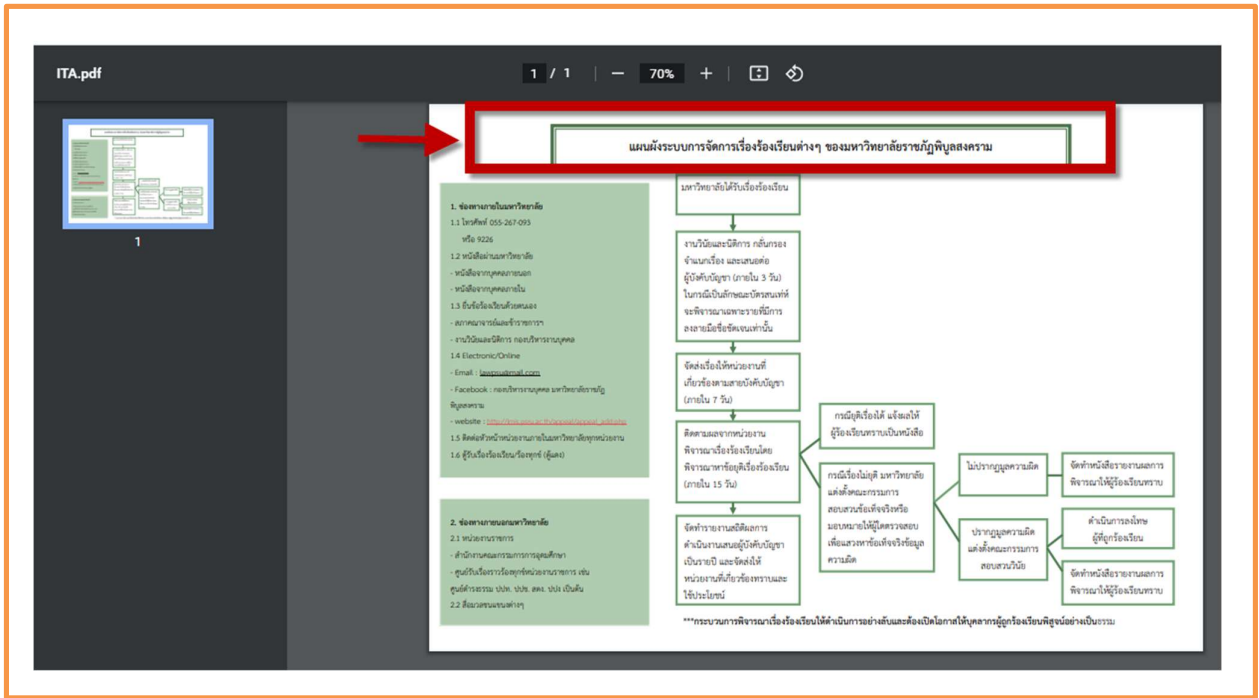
ITA.pdf

1 / 1 — 70% +

1

แผนผังระบบการจัดการเรื่องร้องเรียนต่างๆ ของมหาวิทยาลัยราชภัฏพิบูลสงคราม

1. ช่องทางภายในมหาวิทยาลัย
1.1 โทรศัพท์ 055-267-093
หรือ 9226
1.2 หนังสือผ่านมหาวิทยาลัย
- หนังสือจากบุคคลภายนอก
- หนังสือจากบุคคลภายใน
1.3 ยื่นข้อร้องเรียนด้วยตนเอง
- สภาคณาจารย์และข้าราชการ
- งานวินัยและนิติการ กองบริหารงานบุคคล
1.4 Electronic/Online
- Email : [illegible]
- Facebook : กองบริหารงานบุคคล มหาวิทยาลัยราชภัฏพิบูลสงคราม
- website : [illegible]
1.5 ติดต่อหัวหน้าหน่วยงานภายในมหาวิทยาลัยทุกหน่วยงาน
1.6 ตู้รับเรื่องร้องเรียน/ร้องทุกข์ (ตู้แดง)

2. ช่องทางภายนอกมหาวิทยาลัย
2.1 หน่วยงานราชการ
- สำนักงานคณะกรรมการการอุดมศึกษา
- ศูนย์รับเรื่องราวร้องทุกข์หน่วยงานราชการ เช่น ศูนย์ดำรงธรรม ปปท. ปปช. สตง. ปปง เป็นต้น
2.2 สื่อมวลชนแขนงต่างๆ

มหาวิทยาลัยได้รับเรื่องร้องเรียน

งานวินัยและนิติการ กลั่นกรอง จำแนกเรื่อง และเสนอต่อผู้บังคับบัญชา (ภายใน 3 วัน) ในกรณีเป็นลักษณะบัตรสนเท่ห์ จะพิจารณาเฉพาะรายที่มีการลงลายมือชื่อชัดเจนเท่านั้น

จัดส่งเรื่องให้หน่วยงานที่เกี่ยวข้องตามสายบังคับบัญชา (ภายใน 7 วัน)

ติดตามผลจากหน่วยงานพิจารณาเรื่องร้องเรียนโดยพิจารณาหาข้อยุติเรื่องร้องเรียน (ภายใน 15 วัน)

จัดทำรายงานสถิติผลการดำเนินงานเสนอผู้บังคับบัญชาเป็นรายปี และจัดส่งให้หน่วยงานที่เกี่ยวข้องทราบและใช้ประโยชน์

กรณียุติเรื่องได้ แจ้งผลให้ผู้ร้องเรียนทราบเป็นหนังสือ

กรณีเรื่องไม่ยุติ มหาวิทยาลัยแต่งตั้งคณะกรรมการสอบสวนข้อเท็จจริงหรือมอบหมายให้ผู้ใดตรวจสอบเพื่อแสวงหาข้อเท็จจริงข้อมูลความผิด

ไม่ปรากฏมูลความผิด

ปรากฏมูลความผิด แต่งตั้งคณะกรรมการสอบสวนวินัย

จัดทำหนังสือรายงานผลการพิจารณาให้ผู้ร้องเรียนทราบ

ดำเนินการลงโทษผู้ที่ถูกร้องเรียน

จัดทำหนังสือรายงานผลการพิจารณาให้ผู้ร้องเรียนทราบ

***กระบวนการพิจารณาเรื่องร้องเรียนให้ดำเนินการอย่างลับและต้องเปิดโอกาสให้บุคลากรผู้ถูกร้องเรียนพิสูจน์อย่างเป็นธรรม